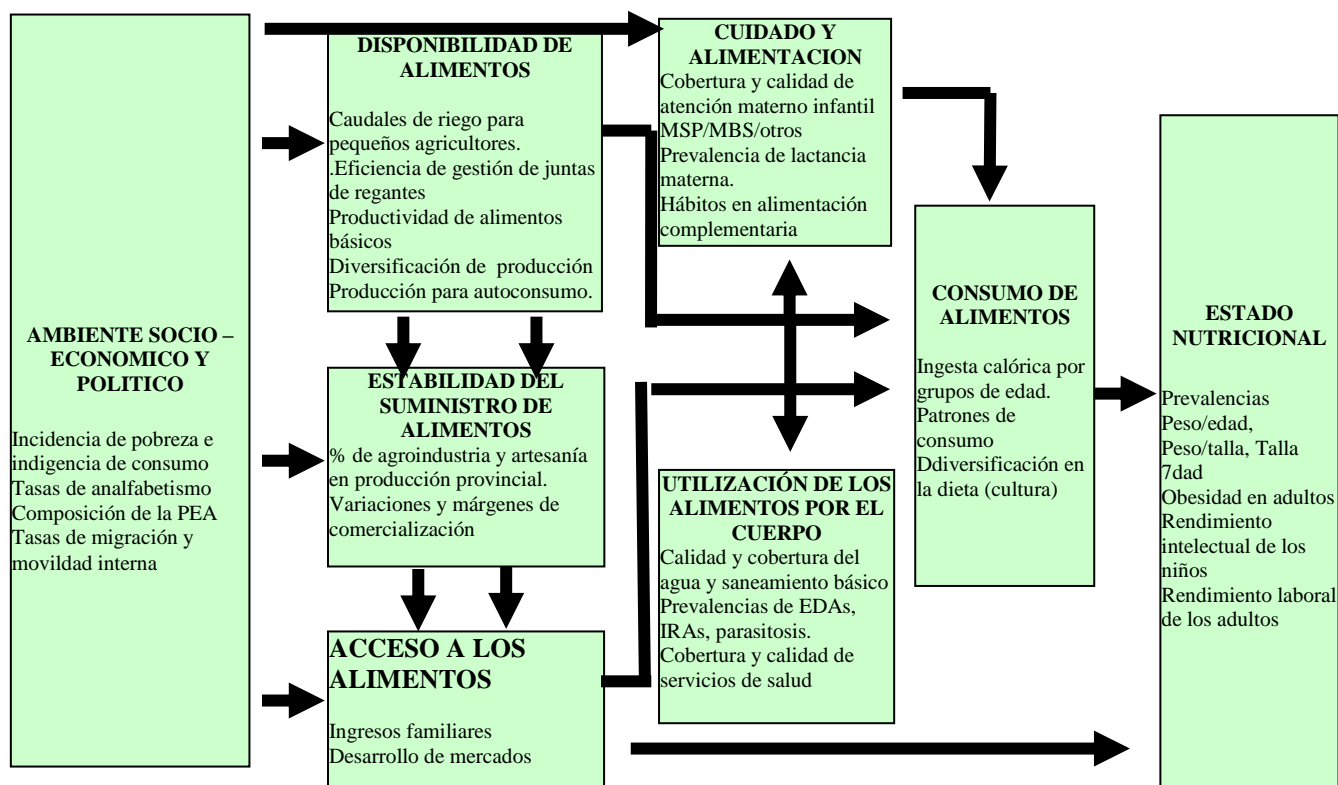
AMBIENTE SOCIO – ECONOMICO Y POLITICO

Incidencia de pobreza e indigencia de consumo
Tasas de analfabetismo
Composición de la PEA
Tasas de migración y movildad interna

DISPONIBILIDAD DE ALIMENTOS

Caudales de riego para pequeños agricultores.
.Eficiencia de gestión de juntas de regantes
Productividad de alimentos básicos
Diversificación de producción
Producción para autoconsumo.

ESTABILIDAD DEL SUMINISTRO DE ALIMENTOS
% de agroindustria y artesanía en producción provincial.
Variaciones y márgenes de comercialización

ACCESO A LOS ALIMENTOS

Ingresos familiares
Desarrollo de mercados

CUIDADO Y ALIMENTACION
Cobertura y calidad de atención materno infantil MSP/MBS/otros
Prevalencia de lactancia materna.
Hábitos en alimentación complementaria

UTILIZACIÓN DE LOS ALIMENTOS POR EL CUERPO
Calidad y cobertura del agua y saneamiento básico
Prevalencias de EDAs, IRAs, parasitosis.
Cobertura y calidad de servicios de salud

CONSUMO DE ALIMENTOS

Ingesta calórica por grupos de edad.
Patrones de consumo
Ddiversificación en la dieta (cultura)

ESTADO NUTRICIONAL

Prevalencias
Peso/edad,
Peso/talla, Talla 7dad
Obesidad en adultos
Rendimiento intelectual de los niños
Rendimiento laboral de los adultos